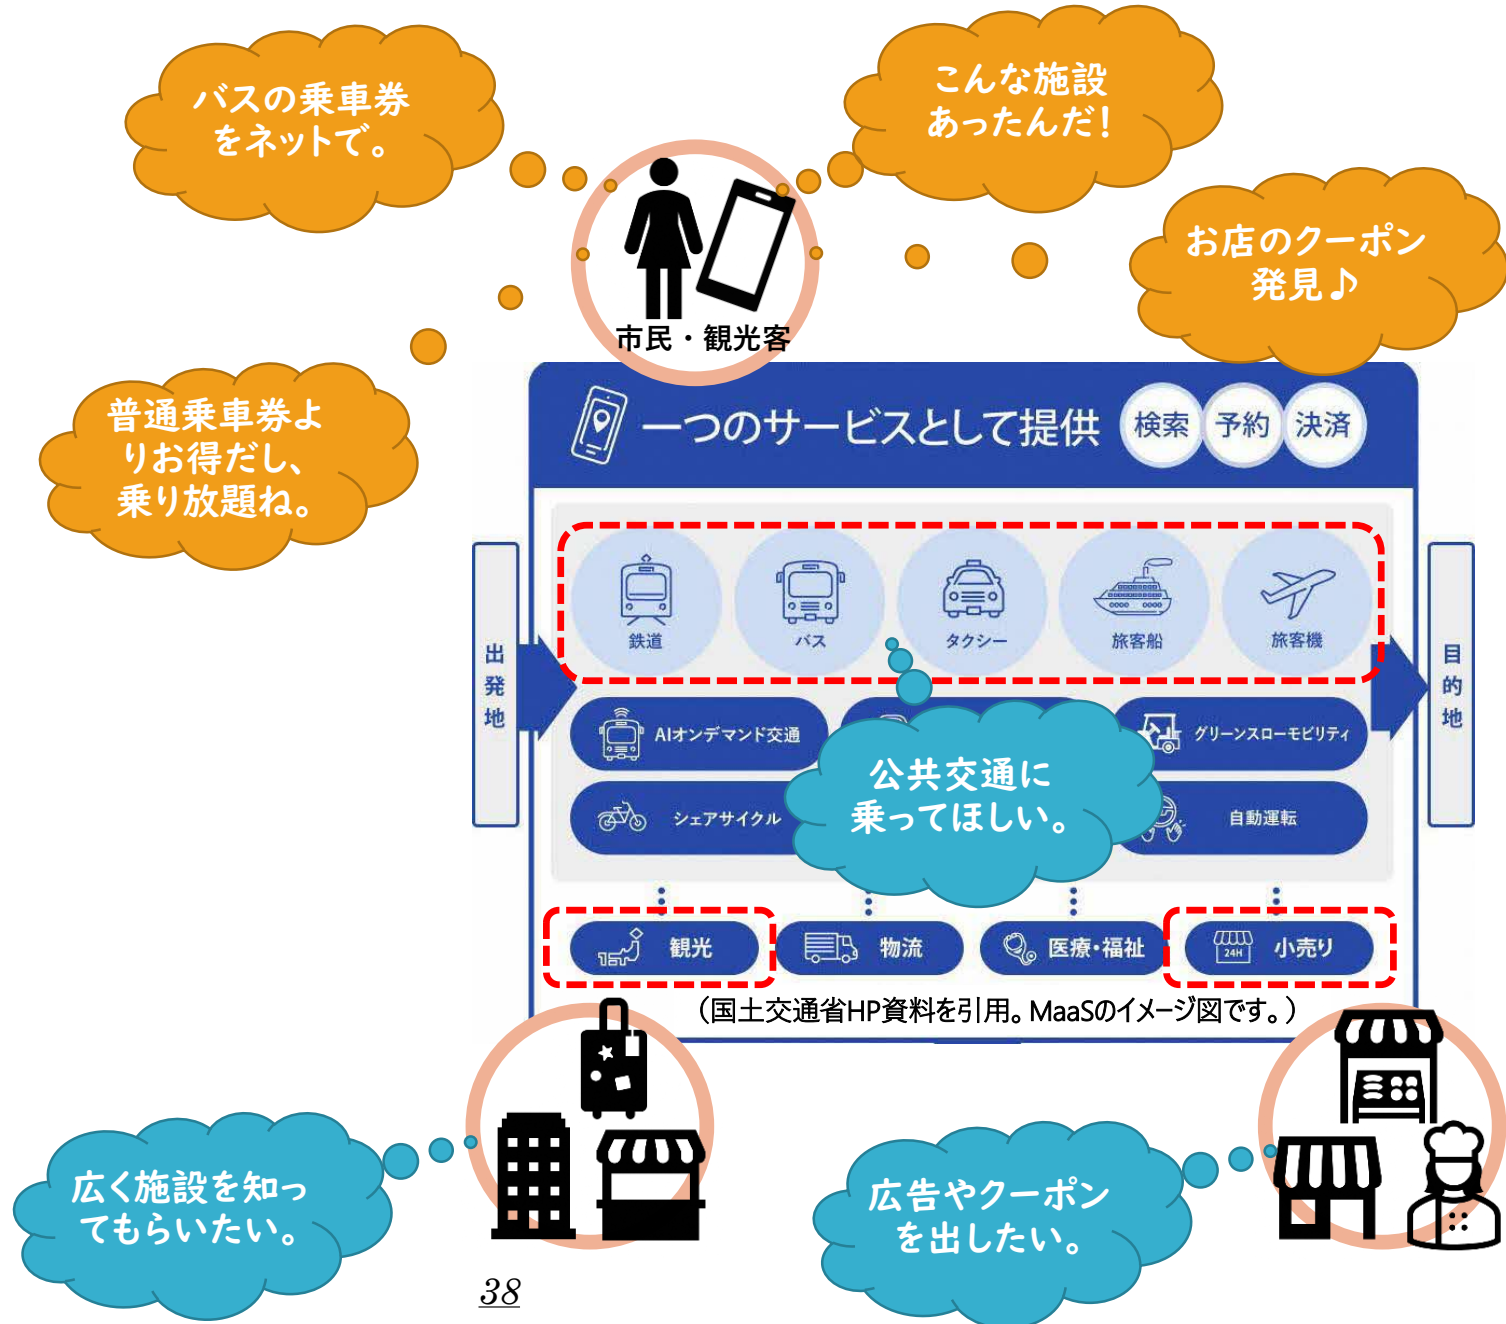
バスの乗車券をネットで。

こんな施設あったんだ！

お店のクーポン発見♪

市民・観光客

普通乗車券よりお得だし、乗り放題ね。

一つのサービスとして提供

検索 予約 決済

出発地

鉄道 バス タクシー 旅客船 旅客機

目的地

AIオンデマンド交通

グリーンスローモビリティ

シェアサイクル

自動運転

公共交通に乗ってほしい。

観光 物流 医療・福祉 小売り

（国土交通省HP資料を引用。MaaSのイメージ図です。）

広く施設を知ってもらいたい。

広告やクーポンを出したい。

38